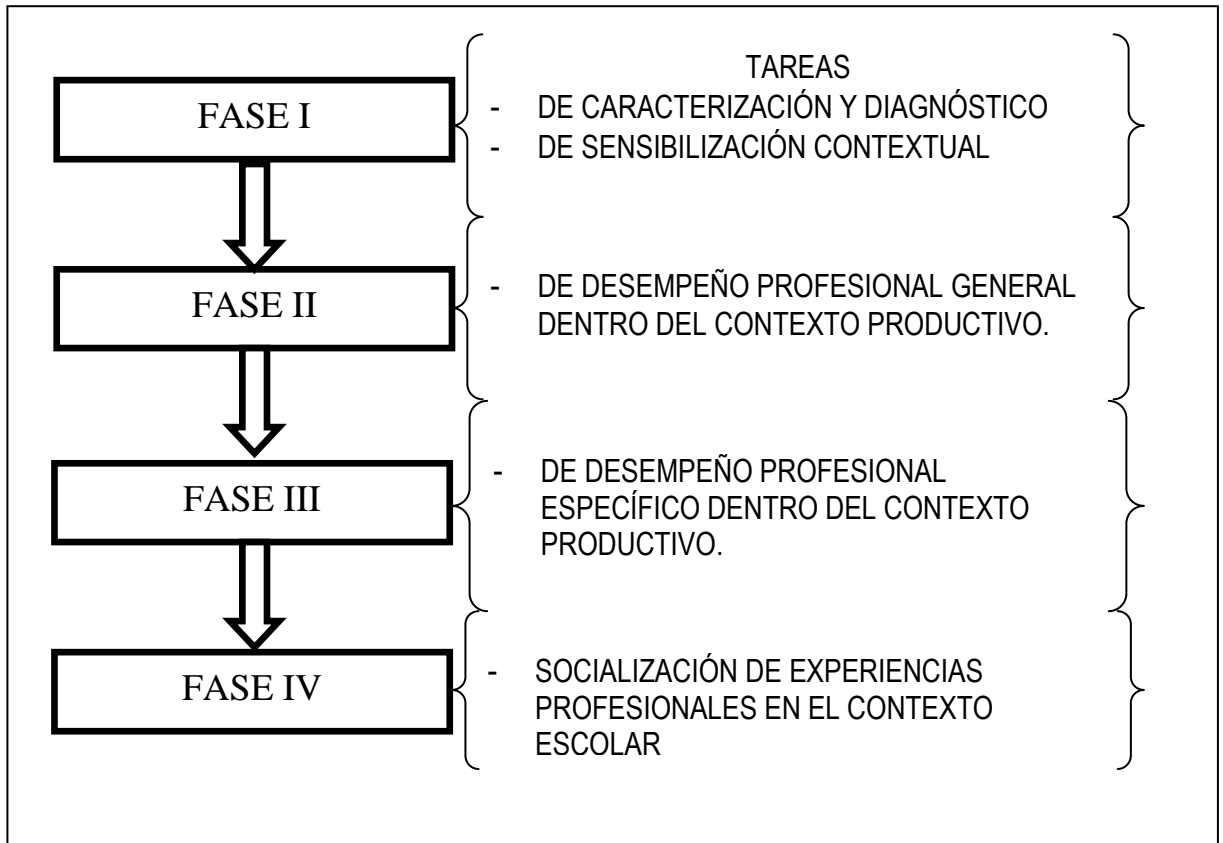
FASE I

TAREAS
- DE CARACTERIZACIÓN Y DIAGNÓSTICO
- DE SENSIBILIZACIÓN CONTEXTUAL

FASE II

- DE DESEMPEÑO PROFESIONAL GENERAL DENTRO DEL CONTEXTO PRODUCTIVO.

FASE III

- DE DESEMPEÑO PROFESIONAL ESPECÍFICO DENTRO DEL CONTEXTO PRODUCTIVO.

FASE IV

- SOCIALIZACIÓN DE EXPERIENCIAS PROFESIONALES EN EL CONTEXTO ESCOLAR